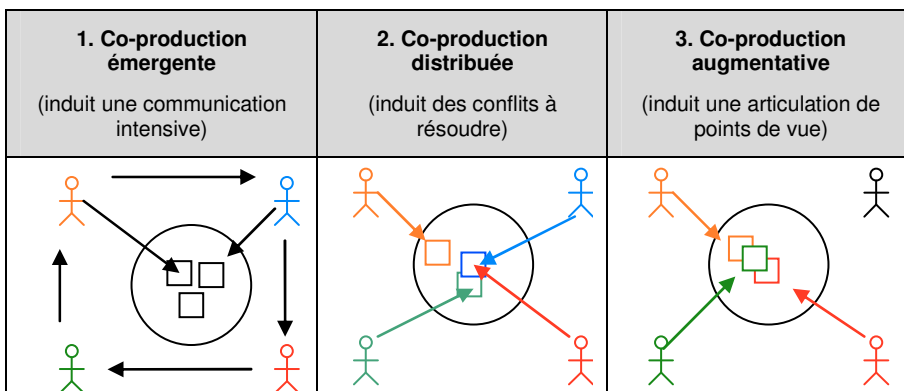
| 1. Co-production émergente (induit une communication intensive) | 2. Co-production distribuée (induit des conflits à résoudre) | 3. Co-production augmentative (induit une articulation de points de vue) |
|---|---|---|
| | | |